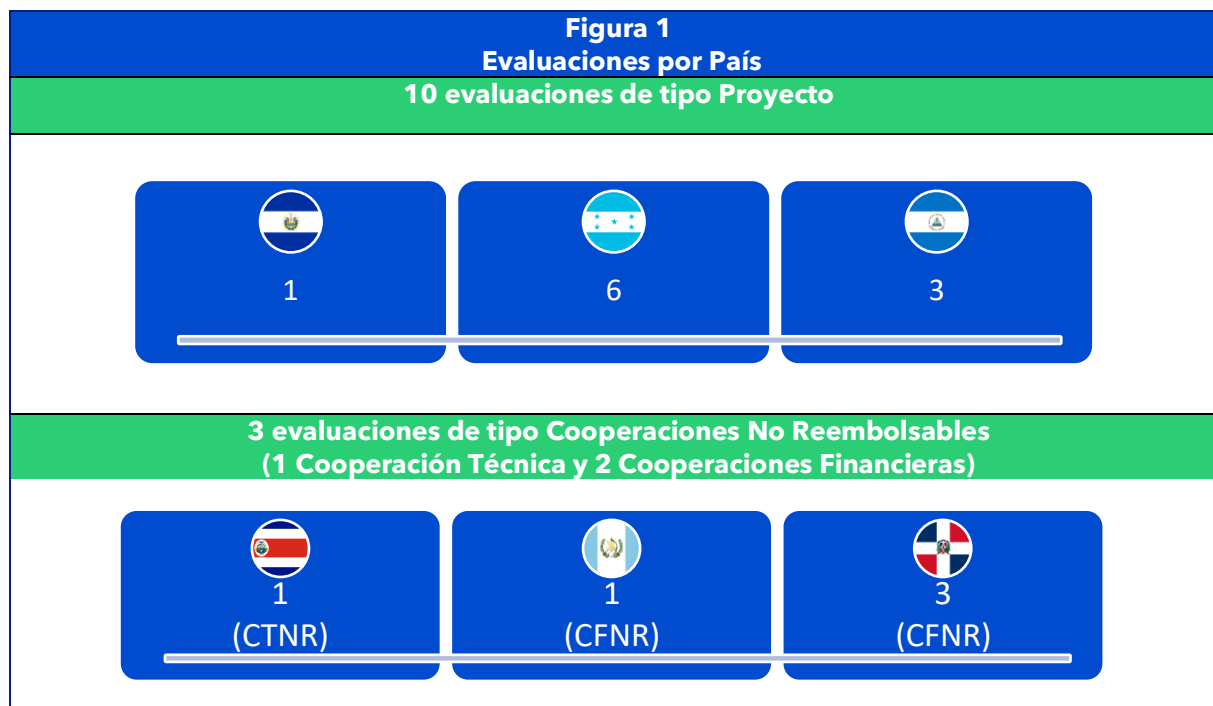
Figura 1
Evaluaciones por País

10 evaluaciones de tipo Proyecto

1

6

3

3 evaluaciones de tipo Cooperaciones No Reembolsables
(1 Cooperación Técnica y 2 Cooperaciones Financieras)

1
(CTNR)

1
(CFNR)

3
(CFNR)